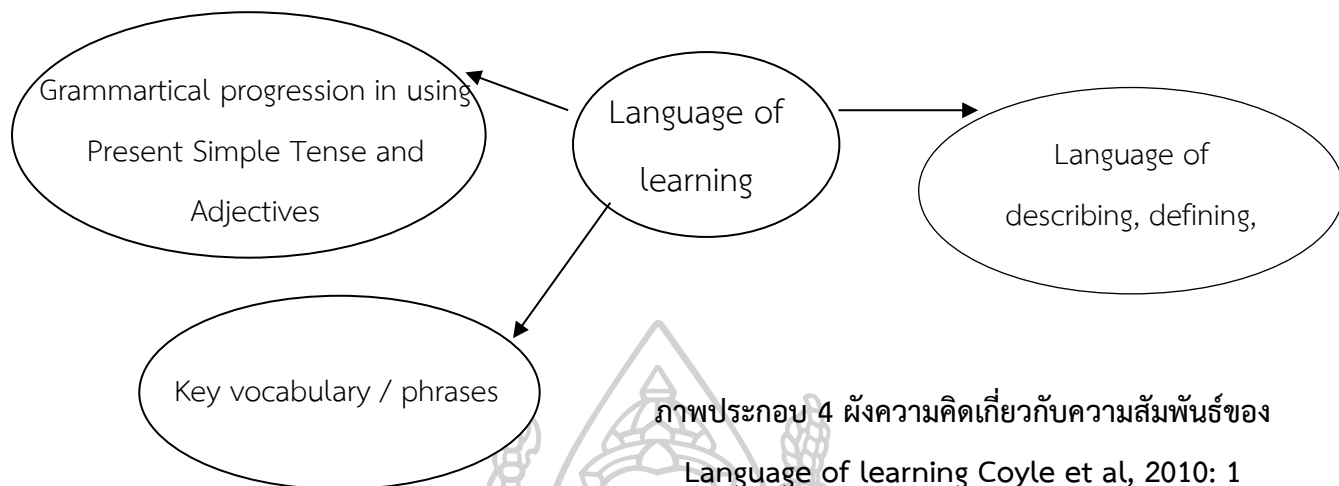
Grammartical progression in using Present Simple Tense and Adjectives

Language of learning

Language of describing, defining,

Key vocabulary / phrases

ภาพประกอบ 4 ผังความคิดเกี่ยวกับความสัมพันธ์ของ Language of learning Coyle et al, 2010: 1